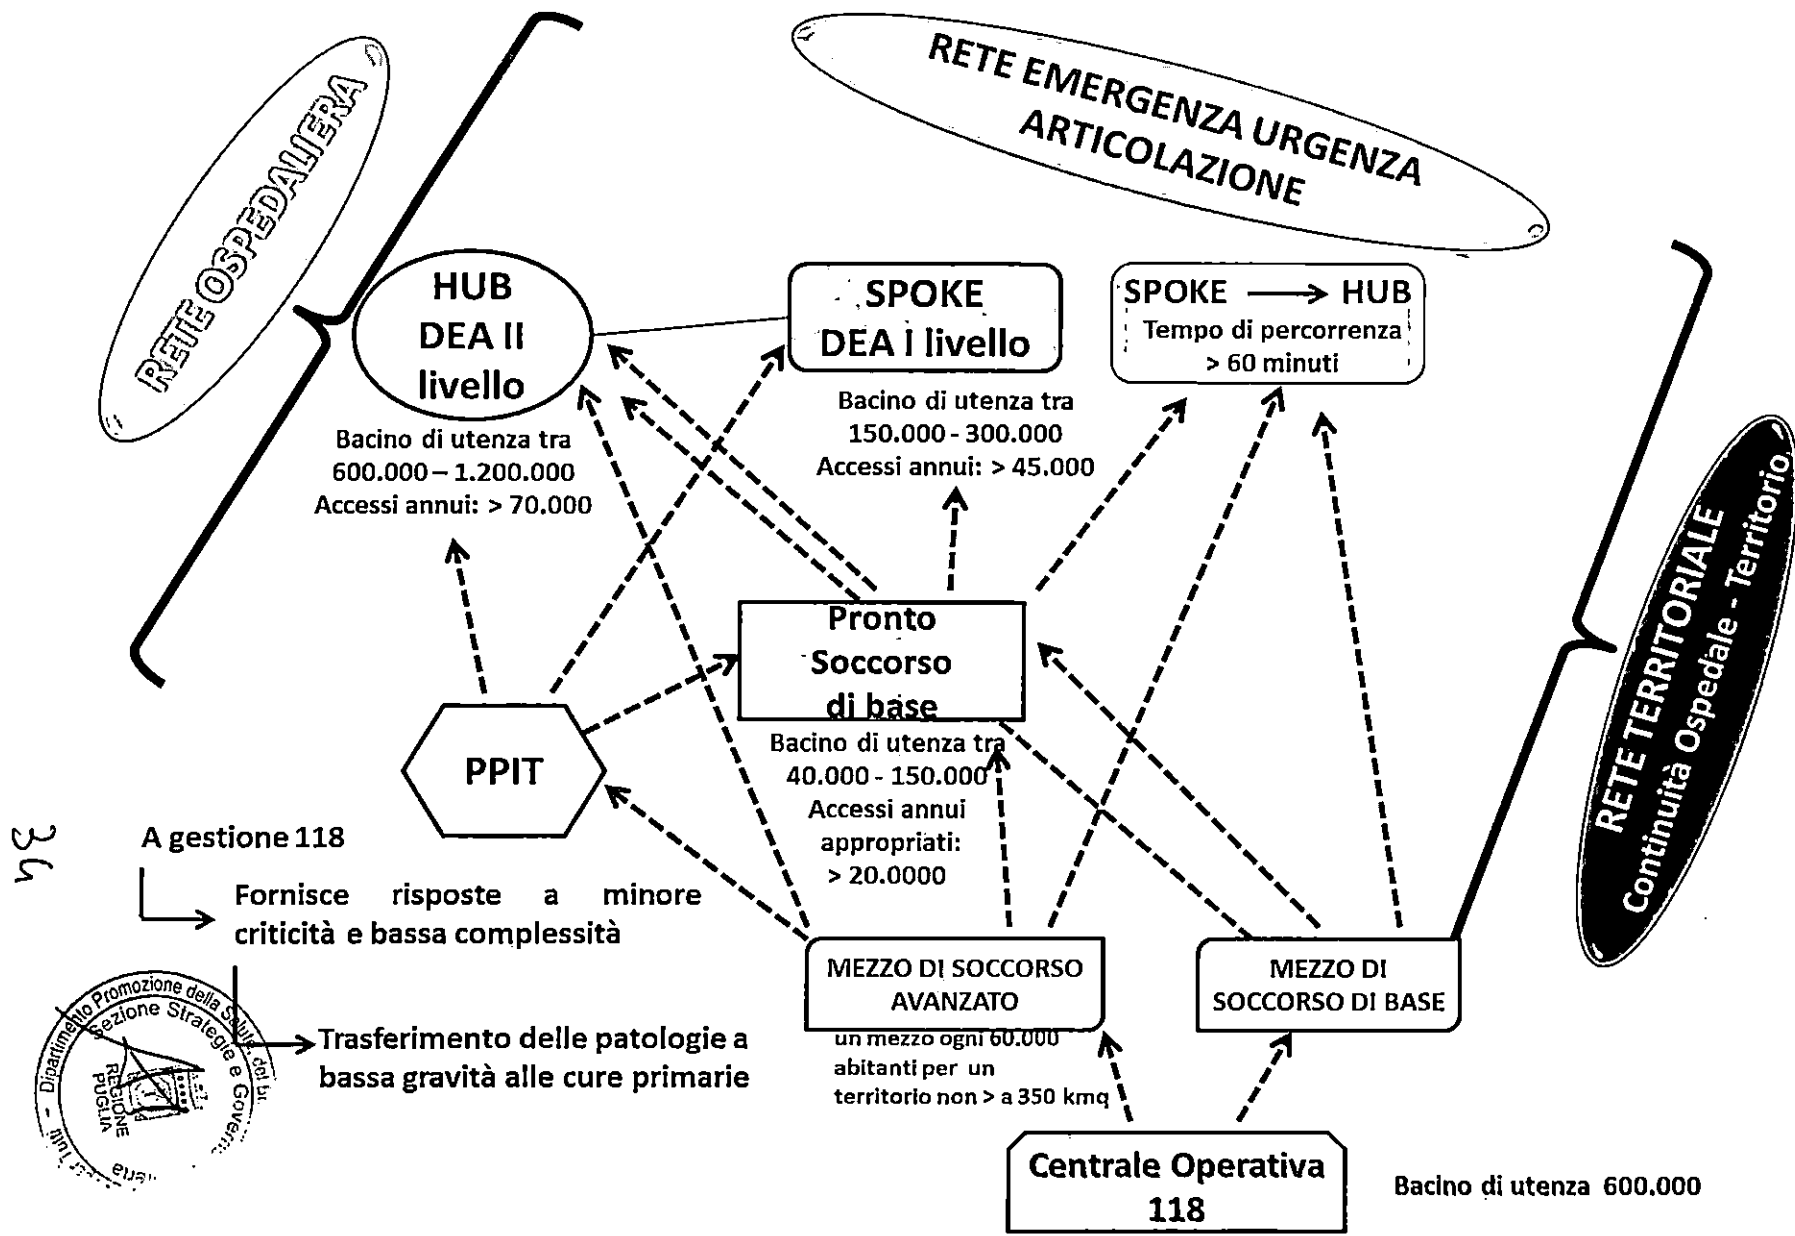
RETE OSPEDALIERA

RETE EMERGENZA URGENZA ARTICOLAZIONE

HUB DEA II livello

Bacino di utenza tra 600.000 – 1.200.000 Accessi annui: > 70.000

SPOKE DEA I livello

Bacino di utenza tra 150.000 - 300.000 Accessi annui: > 45.000

SPOKE ⟶ HUB Tempo di percorrenza > 60 minuti

RETE TERRITORIALE Continuità Ospedale - Territorio

Pronto Soccorso di base

Bacino di utenza tra 40.000 - 150.000 Accessi annui appropriati: > 20.0000

PPIT

34

A gestione 118

Fornisce risposte a minore criticità e bassa complessità

Trasferimento delle patologie a bassa gravità alle cure primarie

MEZZO DI SOCCORSO AVANZATO

un mezzo ogni 60.000 abitanti per un territorio non > a 350 kmq

MEZZO DI SOCCORSO DI BASE

Centrale Operativa 118

Bacino di utenza 600.000

Dipartimento Promozione della Salute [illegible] Sezione Strategie e Governo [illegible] REGIONE PUGLIA